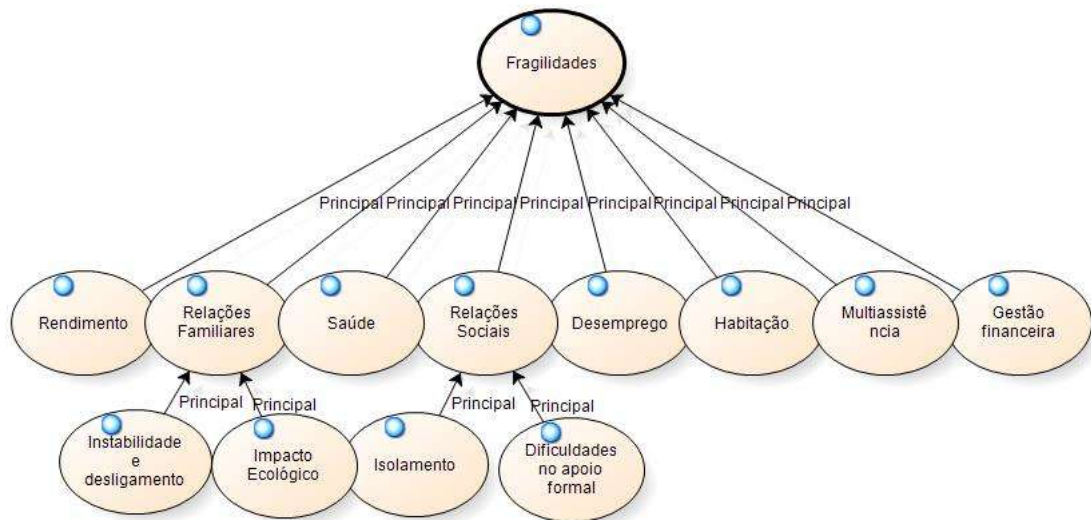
Fragilidades

Principal Principal Principal Principal Principal Principal Principal Principal

Rendimento

Relações Familiares

Saúde

Relações Sociais

Desemprego

Habitação

Multiassistê ncia

Gestão financeira

Principal Principal

Principal Principal

Instabilidade e desligamento

Impacto Ecológico

Isolamento

Dificuldades no apoio formal